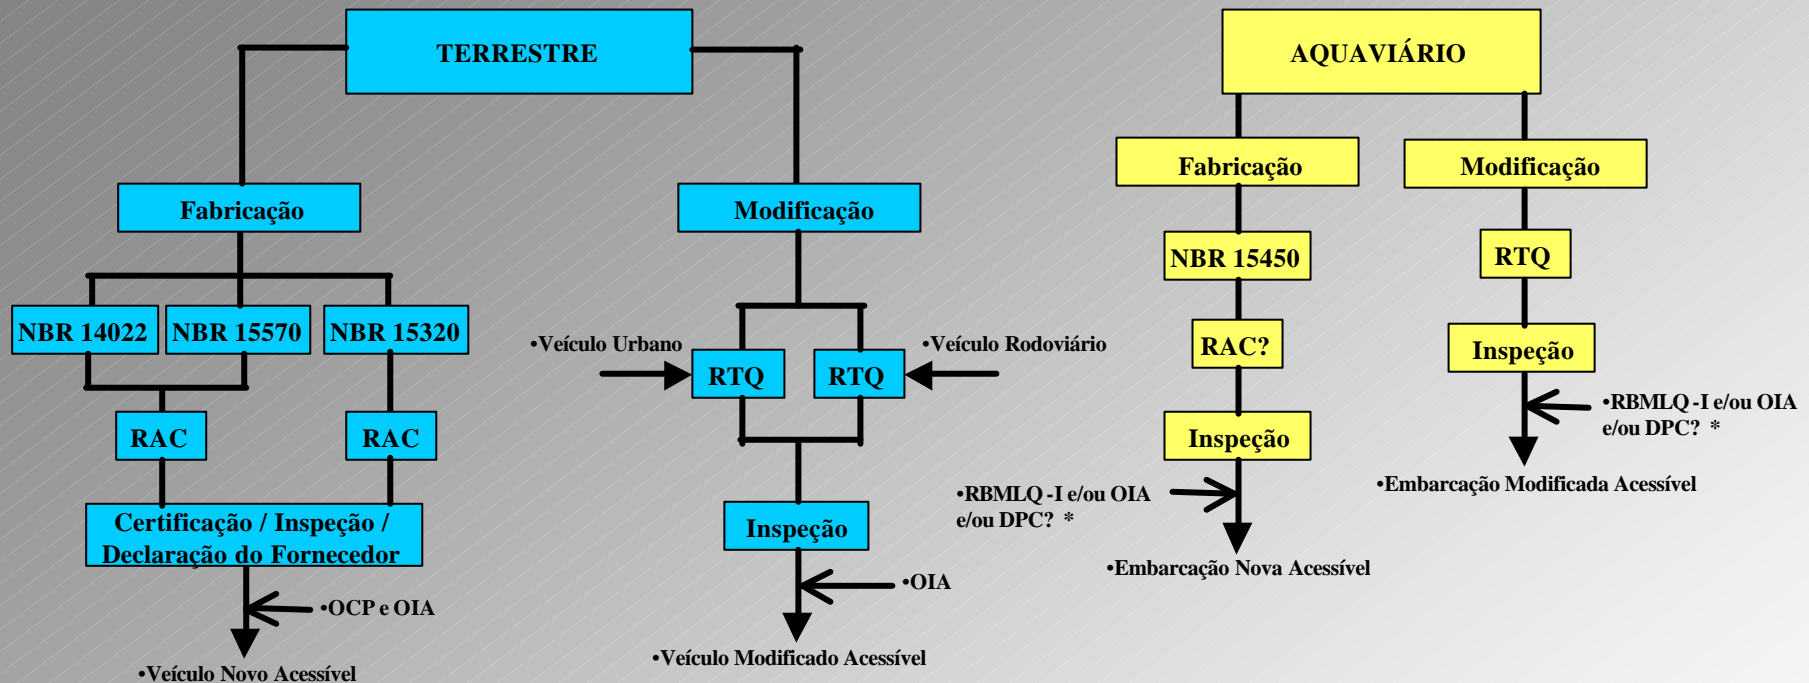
TERRESTRE

Fabricação

NBR 14022

NBR 15570

NBR 15320

RAC

RAC

Certificação / Inspeção / Declaração do Fornecedor

•OCP e OIA

•Veículo Novo Acessível

Modificação

•Veículo Urbano

RTQ

RTQ

•Veículo Rodoviário

Inspeção

•OIA

•Veículo Modificado Acessível

AQUAVIÁRIO

Fabricação

NBR 15450

RAC?

Inspeção

•RBMLQ -I e/ou OIA e/ou DPC? *

•Embarcação Nova Acessível

Modificação

RTQ

Inspeção

•RBMLQ -I e/ou OIA e/ou DPC? *

•Embarcação Modificada Acessível